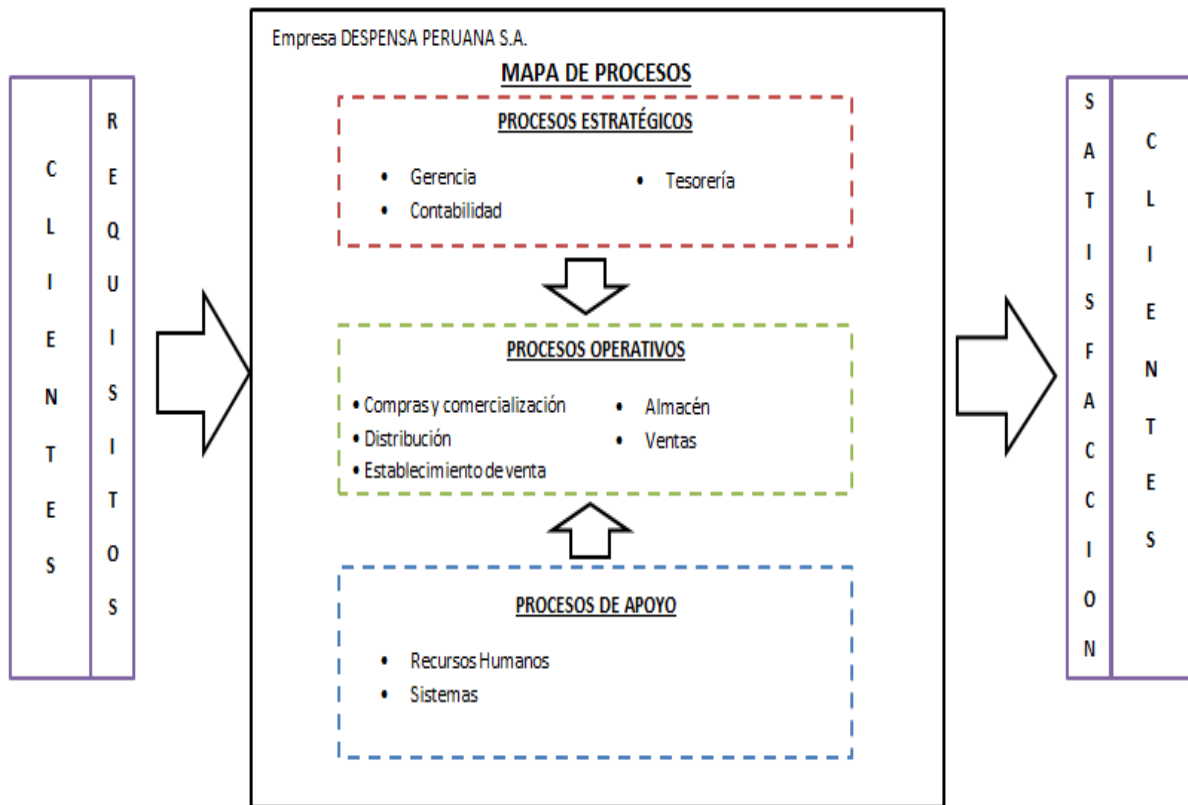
CLIENTES

REQUISITOS

Empresa DESPENSA PERUANA S.A.

MAPA DE PROCESOS

PROCESOS ESTRATÉGICOS

• Gerencia
• Contabilidad
• Tesorería

PROCESOS OPERATIVOS

• Compras y comercialización
• Distribución
• Establecimiento de venta
• Almacén
• Ventas

PROCESOS DE APOYO

• Recursos Humanos
• Sistemas

SATISFACCION

CLIENTES